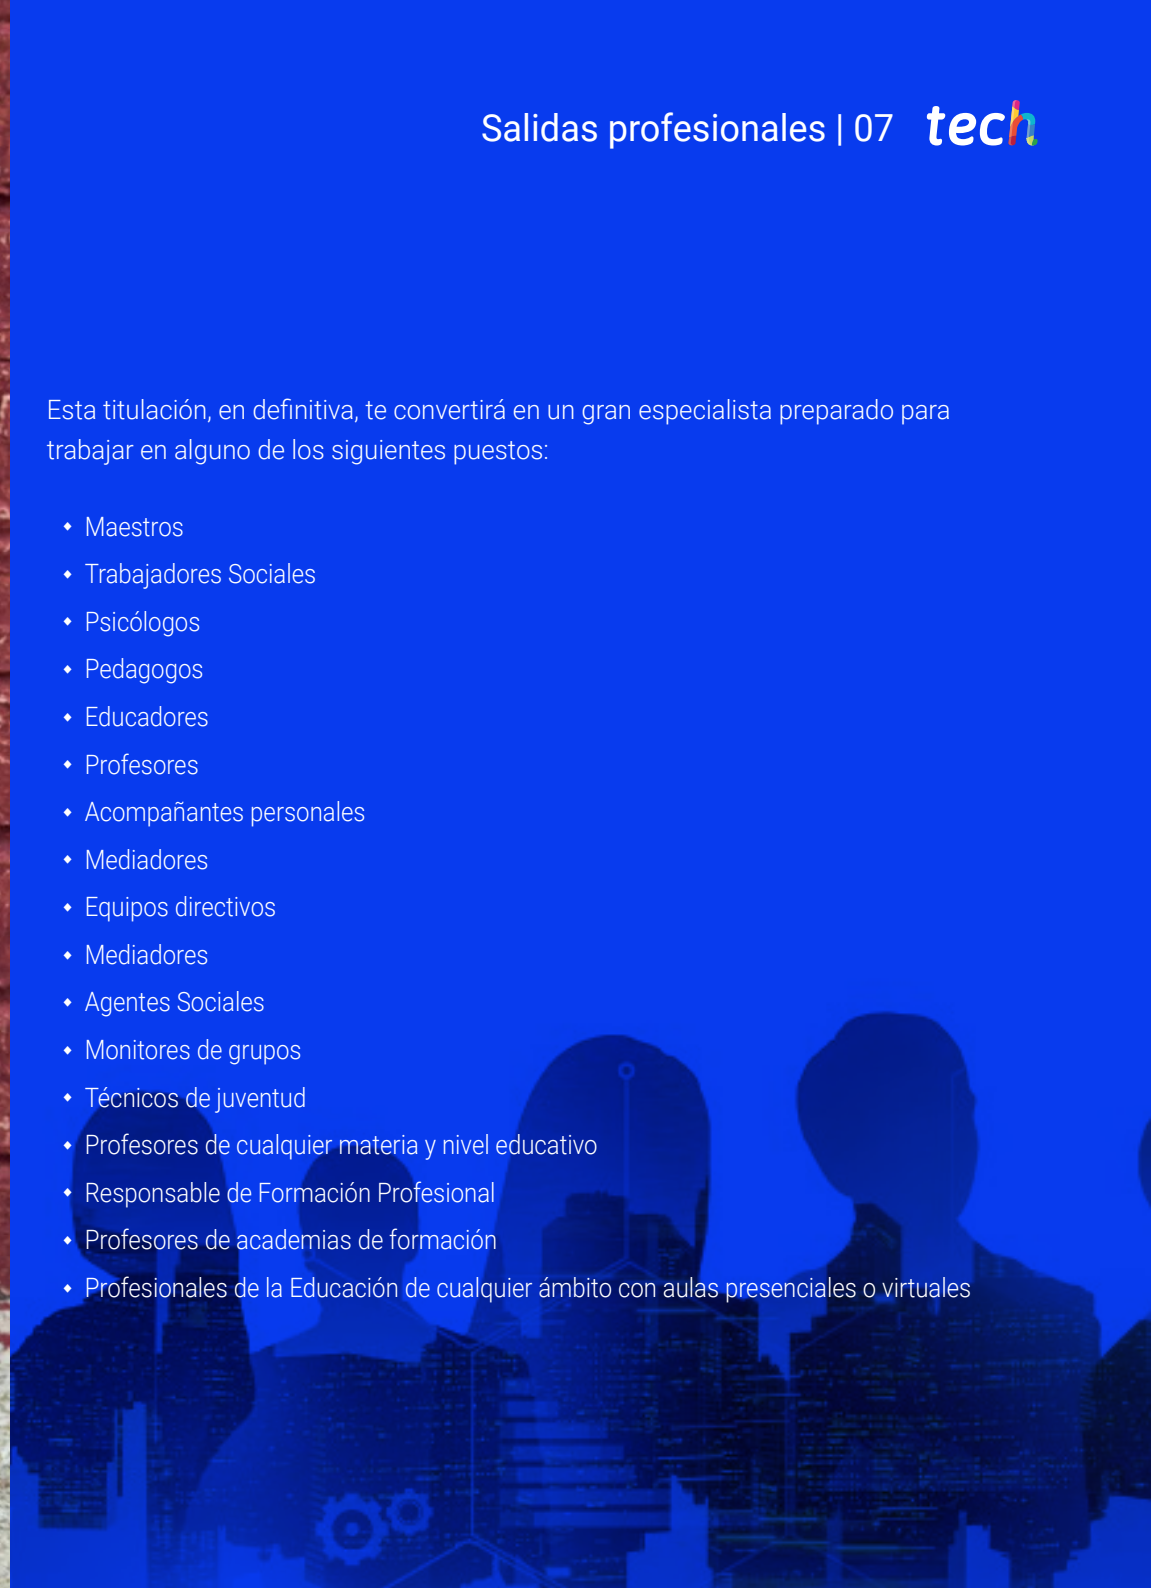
Salidas profesionales | 07 tech

Esta titulación, en definitiva, te convertirá en un gran especialista preparado para trabajar en alguno de los siguientes puestos:

- Maestros
- Trabajadores Sociales
- Psicólogos
- Pedagogos
- Educadores
- Profesores
- Acompañantes personales
- Mediadores
- Equipos directivos
- Mediadores
- Agentes Sociales
- Monitores de grupos
- Técnicos de juventud
- Profesores de cualquier materia y nivel educativo
- Responsable de Formación Profesional
- Profesores de academias de formación
- Profesionales de la Educación de cualquier ámbito con aulas presenciales o virtuales